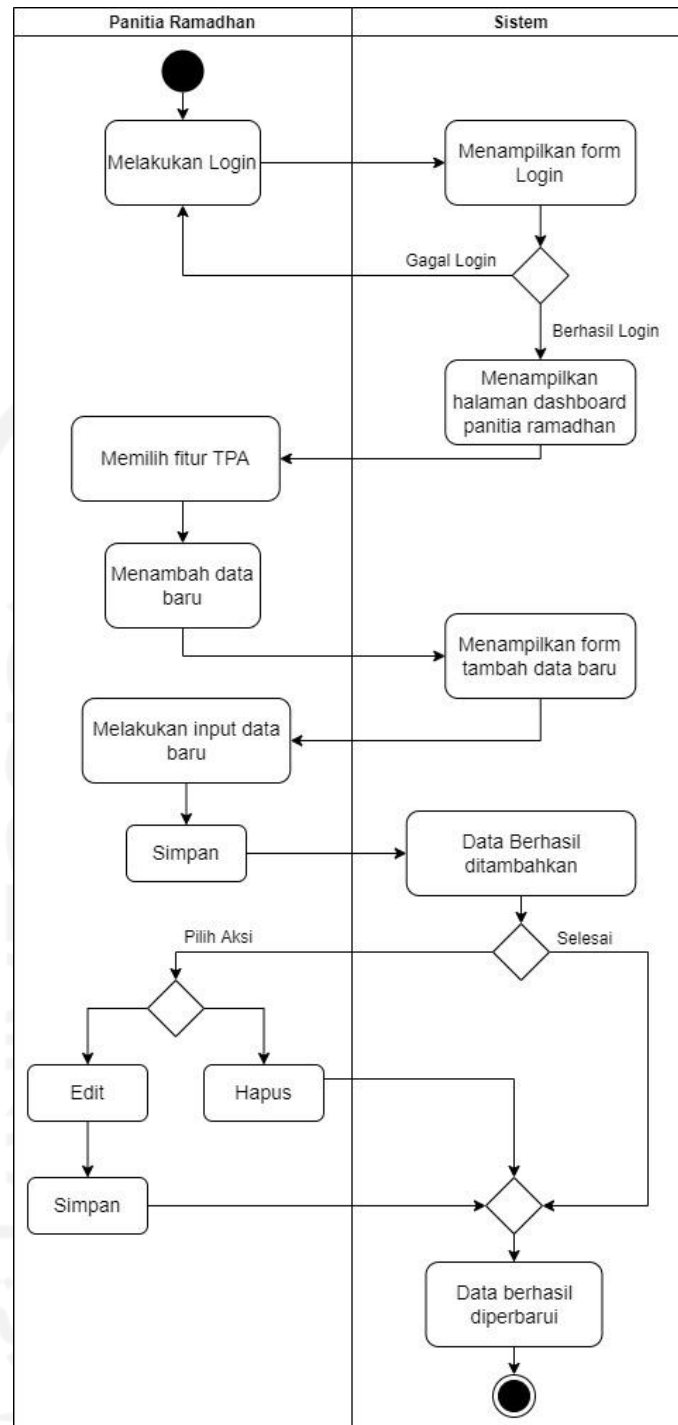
Panitia Ramadhan

Sistem

Melakukan Login

Menampilkan form Login

Gagal Login

Berhasil Login

Menampilkan halaman dashboard panitia ramadhan

Memilih fitur TPA

Menambah data baru

Menampilkan form tambah data baru

Melakukan input data baru

Simpan

Data Berhasil ditambahkan

Pilih Aksi

Selesai

Edit

Hapus

Simpan

Data berhasil diperbarui